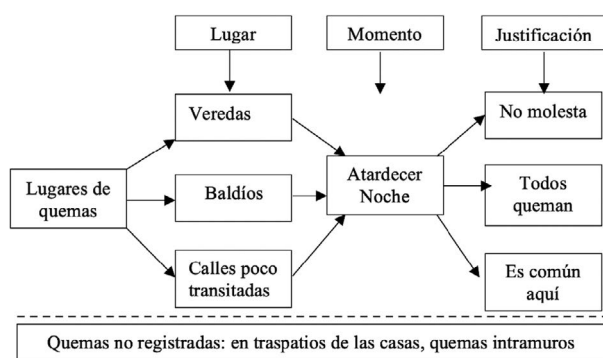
Lugar

Momento

Justificación

Veredas

No molesta

Lugares de quemas

Baldíos

Atardecer Noche

Todos queman

Calles poco transitadas

Es común aquí

Quemas no registradas: en traspatios de las casas, quemas intramuros